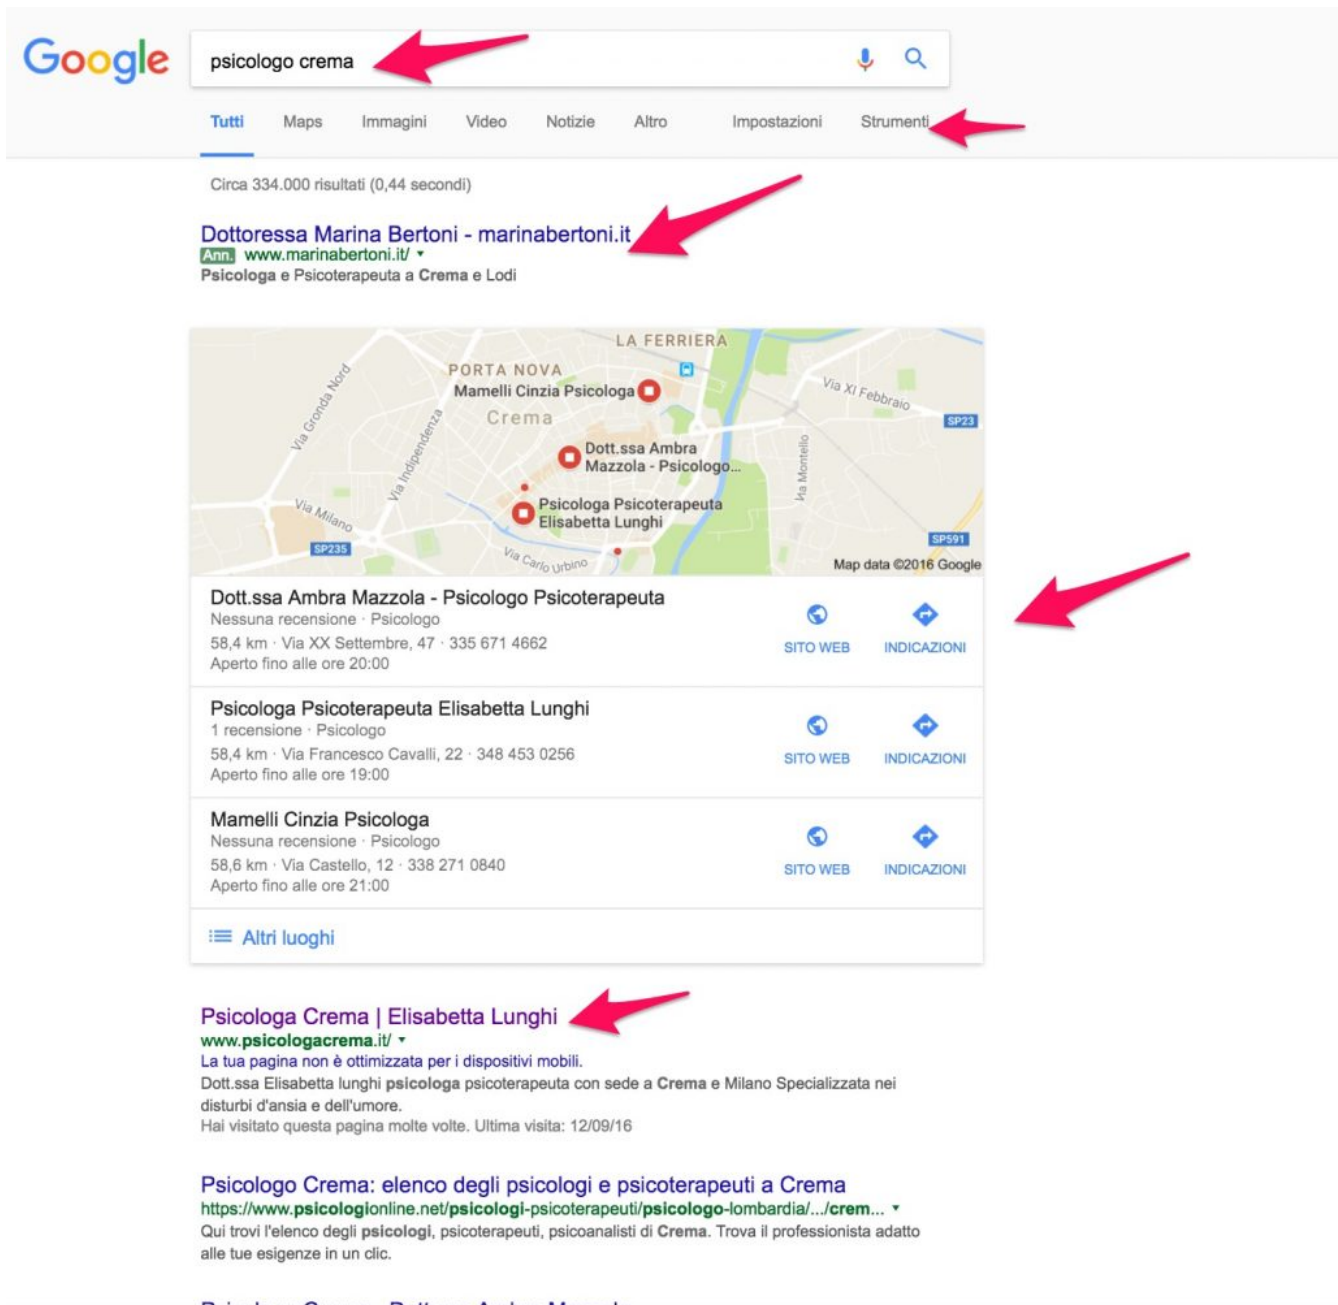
Google

psicologo crema

Tutti Maps Immagini Video Notizie Altro Impostazioni Strumenti

Circa 334.000 risultati (0,44 secondi)

Dottoressa Marina Bertoni - marinabertoni.it
Ann. www.marinabertoni.it/ ▾
Psicologa e Psicoterapeuta a Crema e Lodi

LA FERRIERA
PORTA NOVA
Mamelli Cinzia Psicologa
Crema
Via XI Febbraio
SP23
Via Gronda Nord
Via Indipendenza
Dott.ssa Ambra Mazzola - Psicologo...
Via Montello
Via Milano
Psicologa Psicoterapeuta Elisabetta Lunghi
SP235
Via Carlo Urbino
SP591
Map data ©2016 Google

Dott.ssa Ambra Mazzola - Psicologo Psicoterapeuta
Nessuna recensione · Psicologo
58,4 km · Via XX Settembre, 47 · 335 671 4662
Aperto fino alle ore 20:00
SITO WEB INDICAZIONI

Psicologa Psicoterapeuta Elisabetta Lunghi
1 recensione · Psicologo
58,4 km · Via Francesco Cavalli, 22 · 348 453 0256
Aperto fino alle ore 19:00
SITO WEB INDICAZIONI

Mamelli Cinzia Psicologa
Nessuna recensione · Psicologo
58,6 km · Via Castello, 12 · 338 271 0840
Aperto fino alle ore 21:00
SITO WEB INDICAZIONI

Altri luoghi

Psicologa Crema | Elisabetta Lunghi
www.psicologacrema.it/ ▾
La tua pagina non è ottimizzata per i dispositivi mobili.
Dott.ssa Elisabetta lunghi psicologa psicoterapeuta con sede a Crema e Milano Specializzata nei disturbi d'ansia e dell'umore.
Hai visitato questa pagina molte volte. Ultima visita: 12/09/16

Psicologo Crema: elenco degli psicologi e psicoterapeuti a Crema
https://www.psicologionline.net/psicologi-psicoterapeuti/psicologo-lombardia/.../crem... ▾
Qui trovi l'elenco degli psicologi, psicoterapeuti, psicoanalisti di Crema. Trova il professionista adatto alle tue esigenze in un clic.

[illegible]